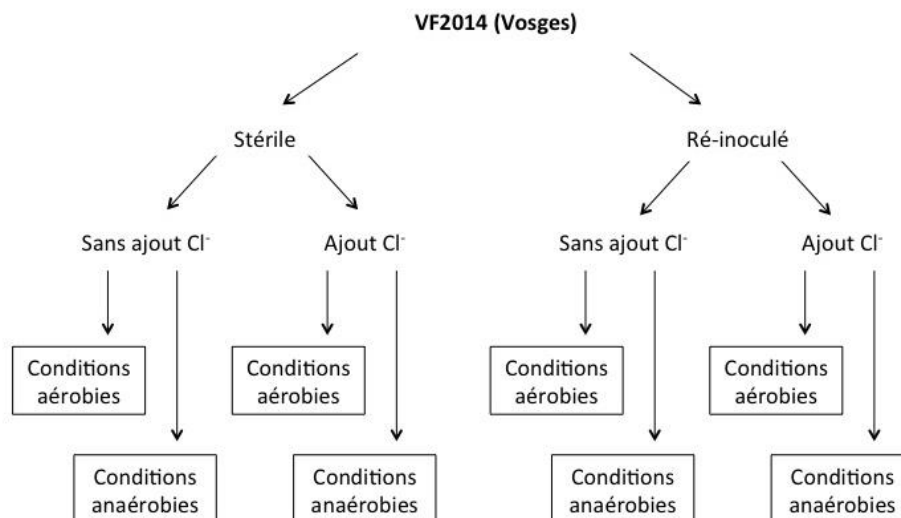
VF2014 (Vosges)

Stérile

Ré-inoculé

Sans ajout $Cl^-$

Ajout $Cl^-$

Sans ajout $Cl^-$

Ajout $Cl^-$

Conditions aérobies

Conditions anaérobies

Conditions aérobies

Conditions anaérobies

Conditions aérobies

Conditions anaérobies

Conditions aérobies

Conditions anaérobies